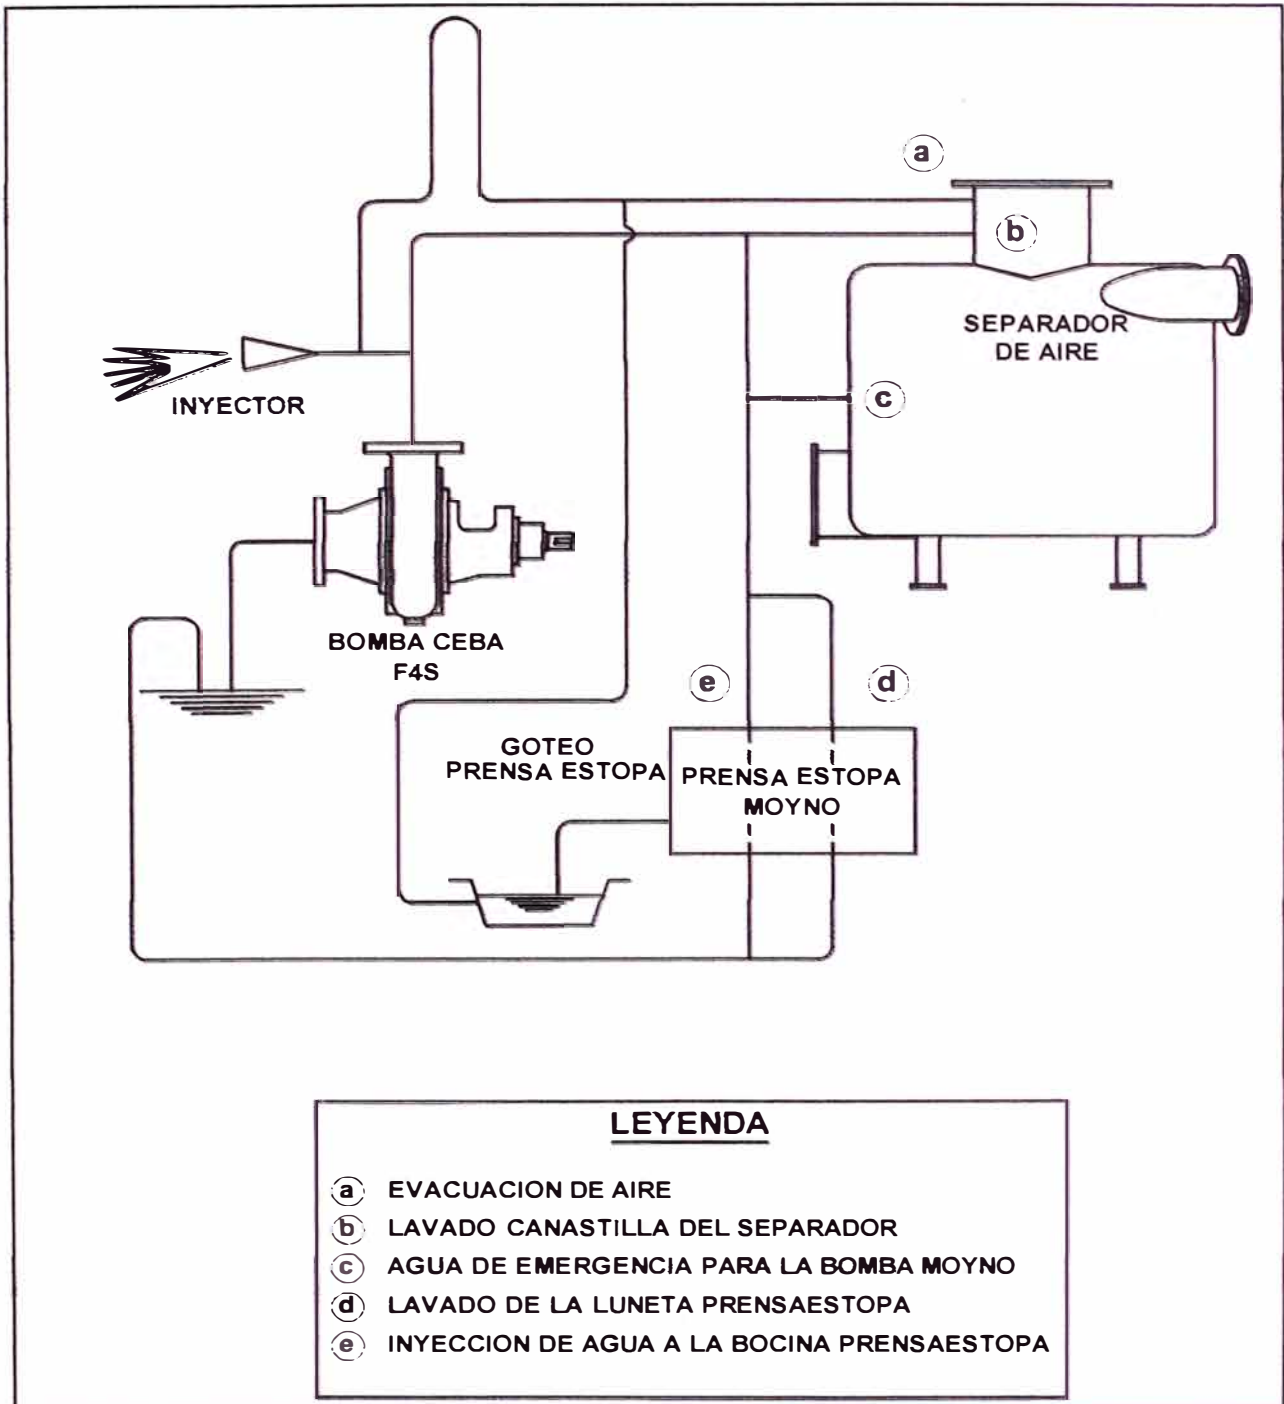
a

b

SEPARADOR DE AIRE

INYECTOR

c

BOMBA CEBA F4S

e

d

GOTEO PRENSA ESTOPA

PRENSA ESTOPA MOYNO

LEYENDA

a EVACUACION DE AIRE
b LAVADO CANASTILLA DEL SEPARADOR
c AGUA DE EMERGENCIA PARA LA BOMBA MOYNO
d LAVADO DE LA LUNETA PRENSAESTOPA
e INYECCION DE AGUA A LA BOCINA PRENSAESTOPA